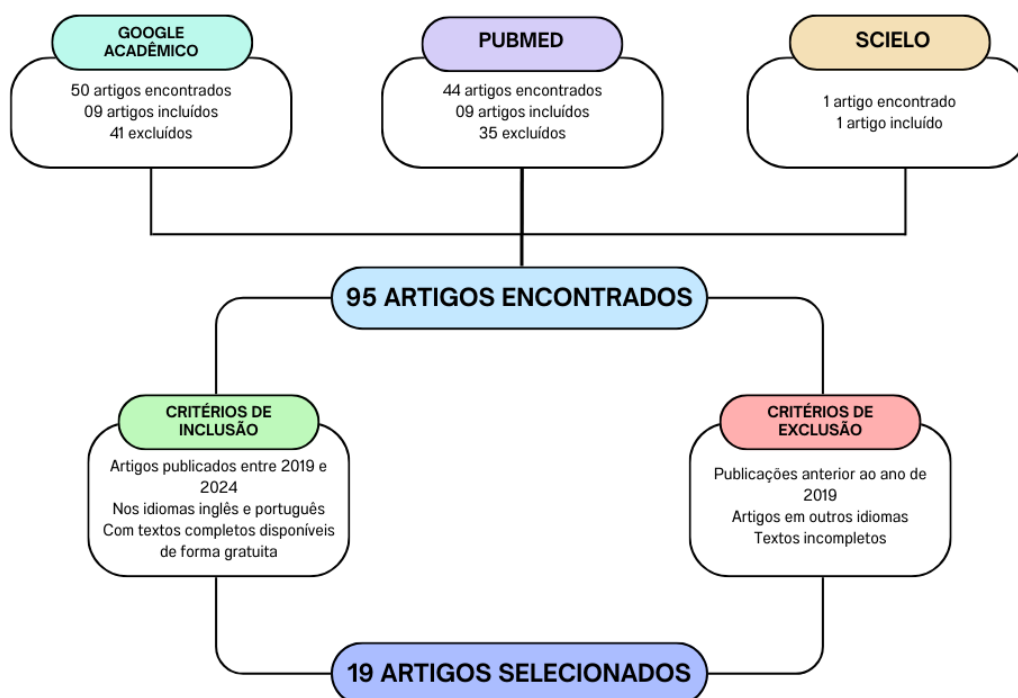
GOOGLE ACADÊMICO

50 artigos encontrados
09 artigos incluídos
41 excluídos

PUBMED

44 artigos encontrados
09 artigos incluídos
35 excluídos

SCIELO

1 artigo encontrado
1 artigo incluído

95 ARTIGOS ENCONTRADOS

CRITÉRIOS DE INCLUSÃO

Artigos publicados entre 2019 e 2024
Nos idiomas inglês e português
Com textos completos disponíveis de forma gratuita

CRITÉRIOS DE EXCLUSÃO

Publicações anterior ao ano de 2019
Artigos em outros idiomas
Textos incompletos

19 ARTIGOS SELECIONADOS